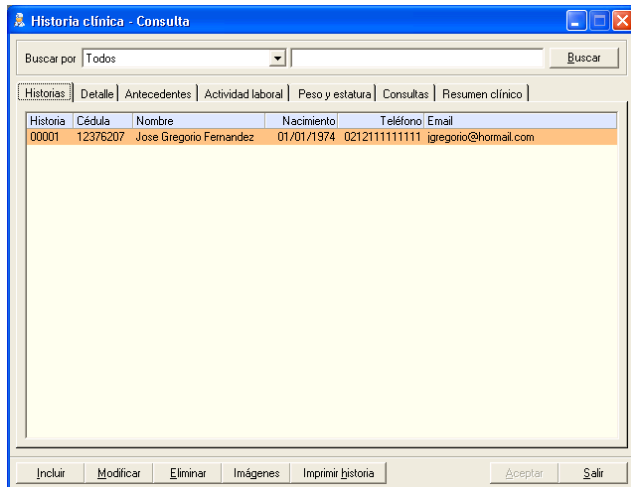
Historia clínica - Consulta

Buscar por Todos

Buscar

Historias | Detalle | Antecedentes | Actividad laboral | Peso y estatura | Consultas | Resumen clínico

| Historia | Cédula | Nombre | Nacimiento | Teléfono | Email |
|---|---|---|---|---|---|
| 00001 | 12376207 | Jose Gregorio Fernandez | 01/01/1974 | 02121111111111 | jgregorio@hormail.com |

Incluir | Modificar | Eliminar | Imágenes | Imprimir historia | Aceptar | Salir